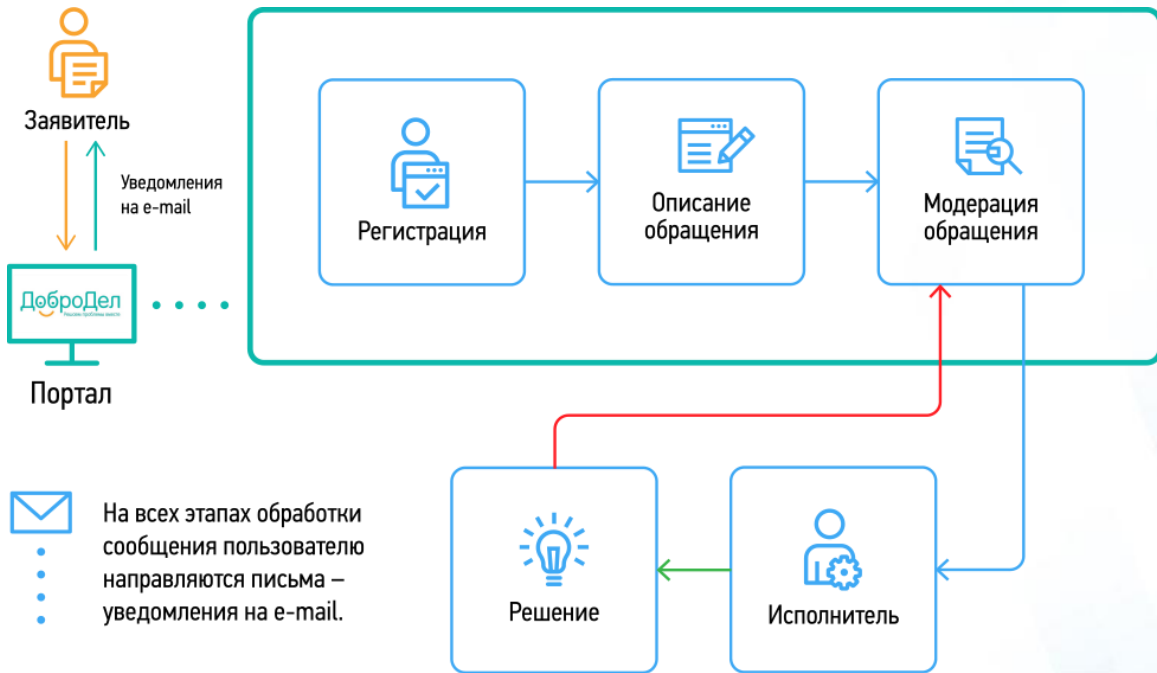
Заявитель

Уведомления на e-mail

ДоброДел
Решаем проблемы вместе

Портал

Регистрация

Описание обращения

Модерация обращения

На всех этапах обработки сообщения пользователю направляются письма – уведомления на e-mail.

Решение

Исполнитель